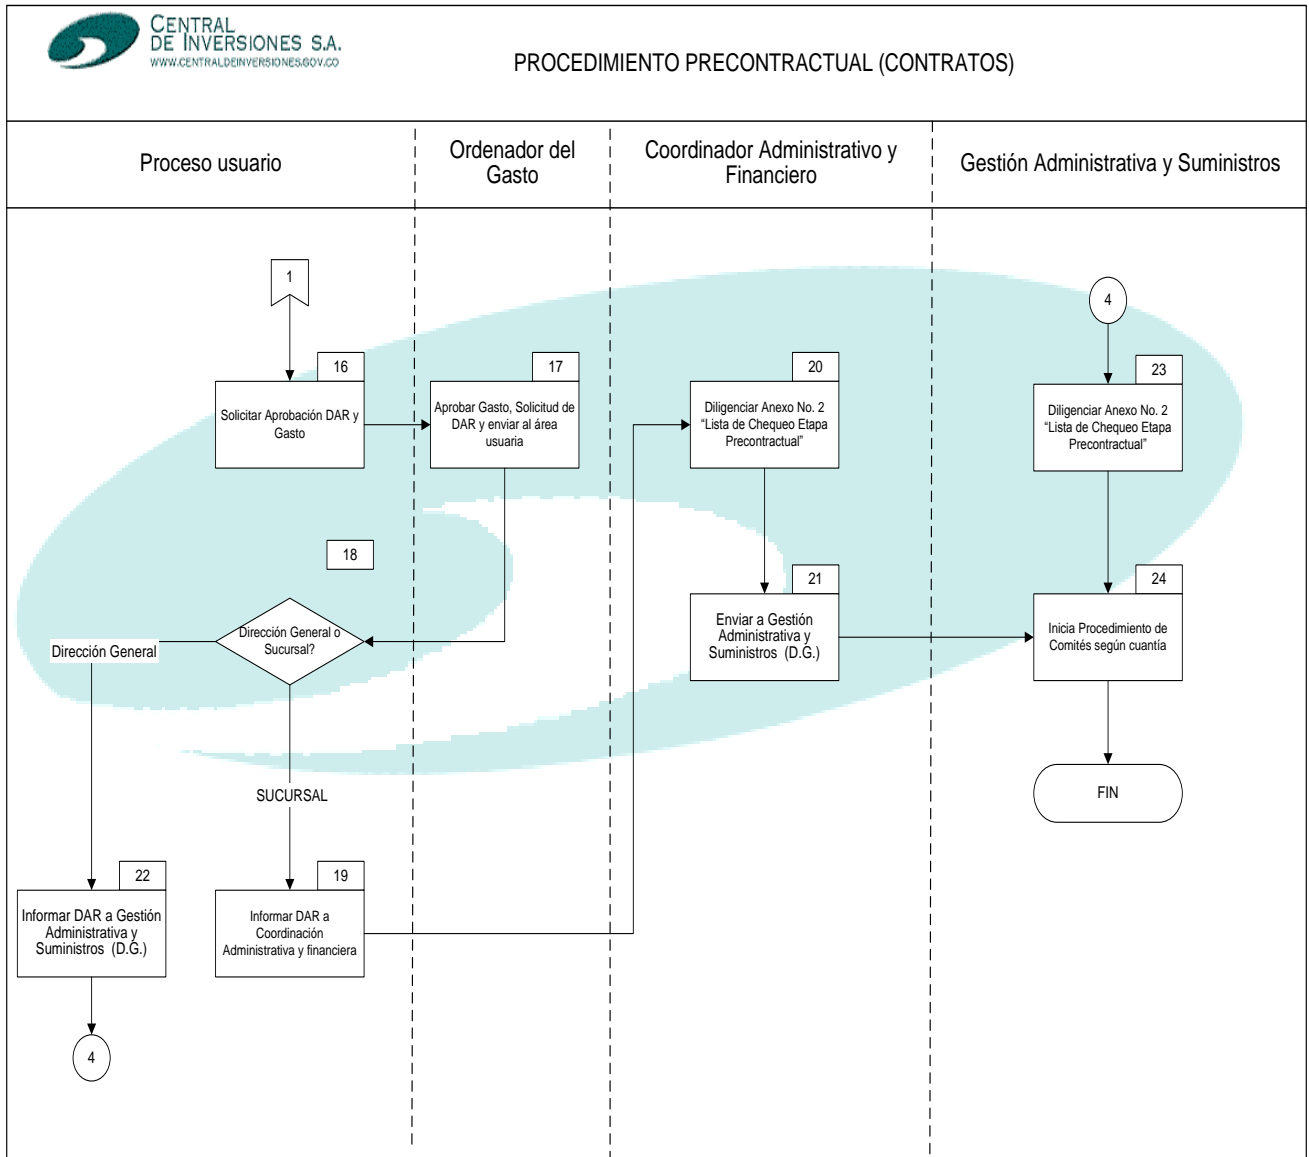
CENTRAL DE INVERSIONES S.A.
WWW.CENTRALDEINVERSIONES.GOV.CO

PROCEDIMIENTO PRECONTRACTUAL (CONTRATOS)

Proceso usuario

Ordenador del Gasto

Coordinador Administrativo y Financiero

Gestión Administrativa y Suministros

1

16
Solicitar Aprobación DAR y Gasto

17
Aprobar Gasto, Solicitud de DAR y enviar al área usuaria

20
Diligenciar Anexo No. 2 "Lista de Chequeo Etapa Precontractual"

4

23
Diligenciar Anexo No. 2 "Lista de Chequeo Etapa Precontractual"

18
Dirección General o Sucursal?

Dirección General

21
Enviar a Gestión Administrativa y Suministros (D.G.)

24
Inicia Procedimiento de Comités según cuantía

FIN

SUCURSAL

22
Informar DAR a Gestión Administrativa y Suministros (D.G.)

19
Informar DAR a Coordinación Administrativa y financiera

4